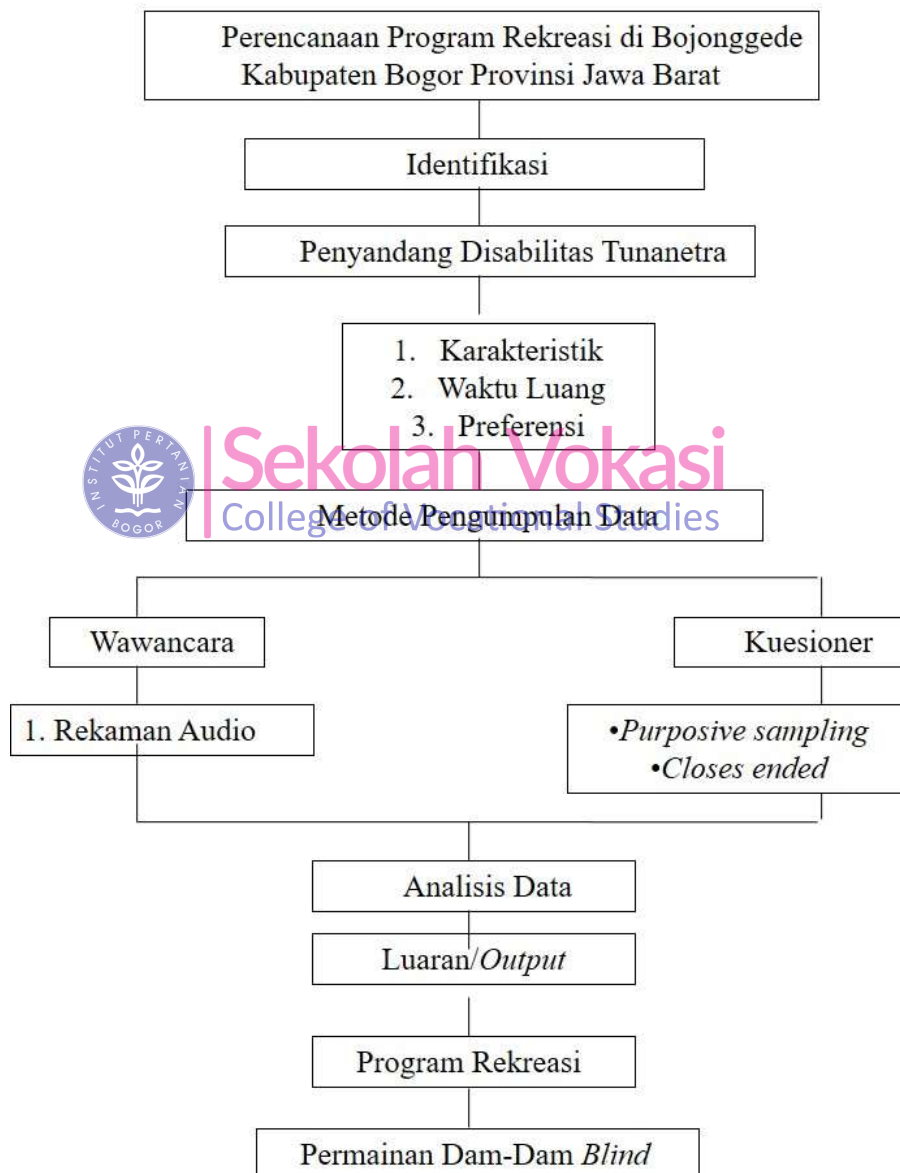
Perencanaan Program Rekreasi di Bojonggede Kabupaten Bogor Provinsi Jawa Barat

Identifikasi

Penyandang Disabilitas Tunanetra

1. Karakteristik
2. Waktu Luang
3. Preferensi

INSTITUT PERTANIAN BOGOR

Sekolah Vokasi
College of Vocational Studies

Metode Pengumpulan Data

Wawancara

Kuesioner

1. Rekaman Audio

•*Purposive sampling*
•*Closes ended*

Analisis Data

Luaran/*Output*

Program Rekreasi

Permainan Dam-Dam *Blind*